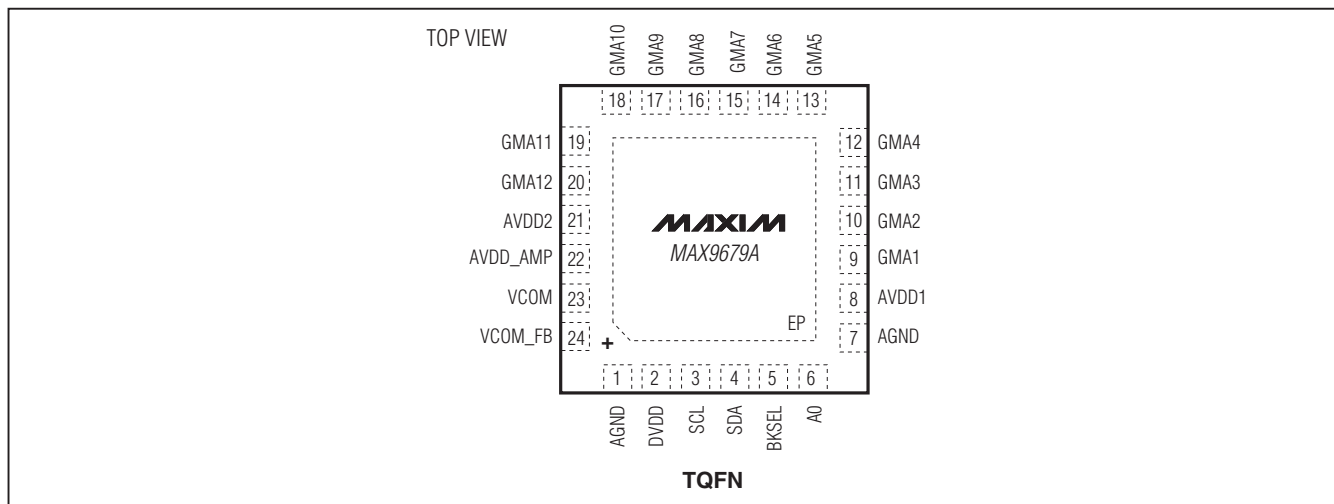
TOP VIEW

GMA10 GMA9 GMA8 GMA7 GMA6 GMA5

18 17 16 15 14 13

GMA11 19
GMA12 20
AVDD2 21
AVDD_AMP 22
VCOM 23
VCOM_FB 24

MAXIM
MAX9679A

EP

+

12 GMA4
11 GMA3
10 GMA2
9 GMA1
8 AVDD1
7 AGND

1 2 3 4 5 6

AGND DVDD SCL SDA BKSEL A0

TQFN